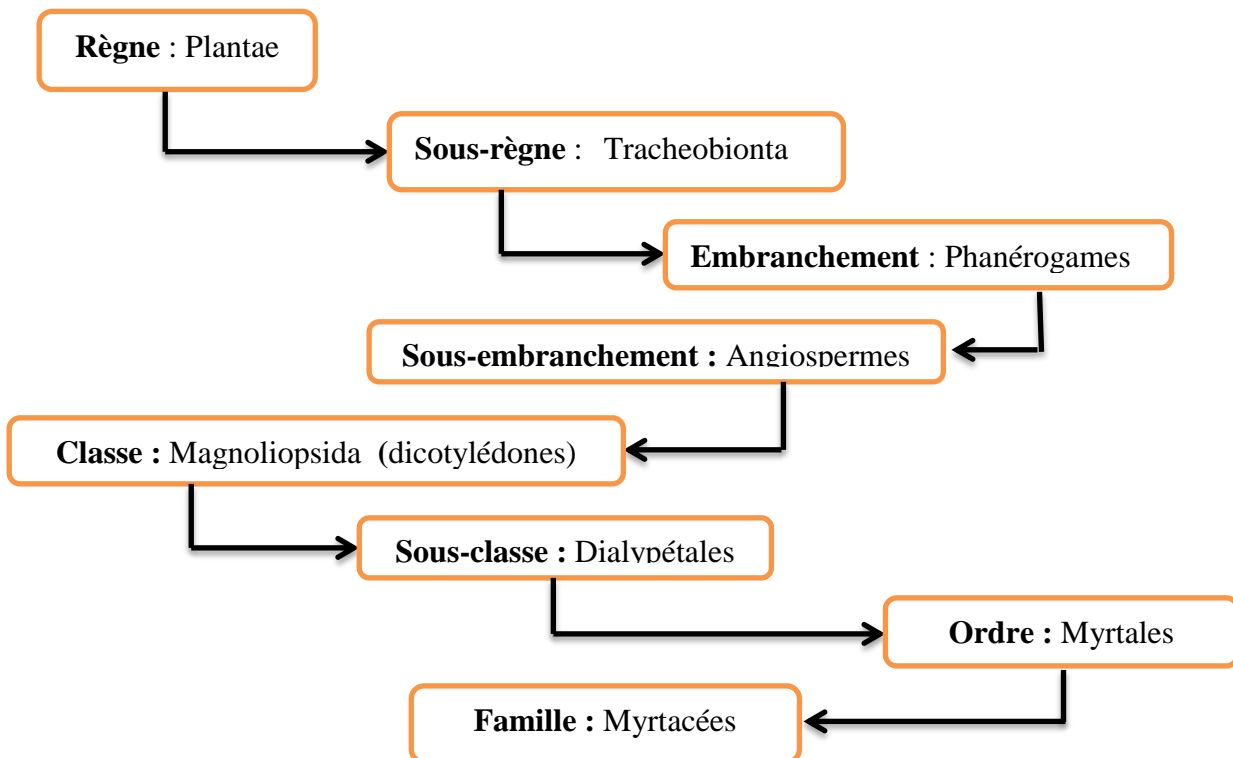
Règne : Plantae

Sous-règne : Tracheobionta

Embranchement : Phanérogames

Sous-embranchement : Angiospermes

Classe : Magnoliopsida (dicotylédones)

Sous-classe : Dialypétales

Ordre : Myrtales

Famille : Myrtacées